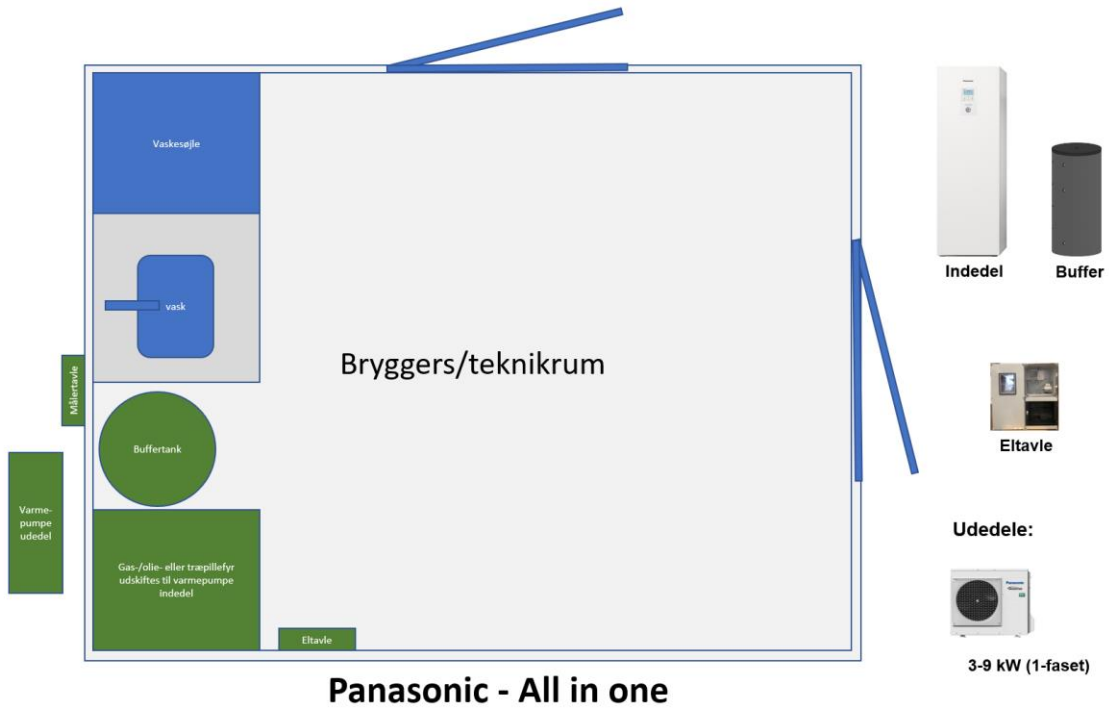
Vaskesøjle

vask

Bryggers/teknikrum

Målertavle

Buffertank

Varme-pumpe udedel

Gas-/olie- eller træpillefyr udskiftes til varmepumpe indedel

Eltavle

Indedel

Buffer

Eltavle

Udedele:

3-9 kW (1-faset)

Panasonic - All in one